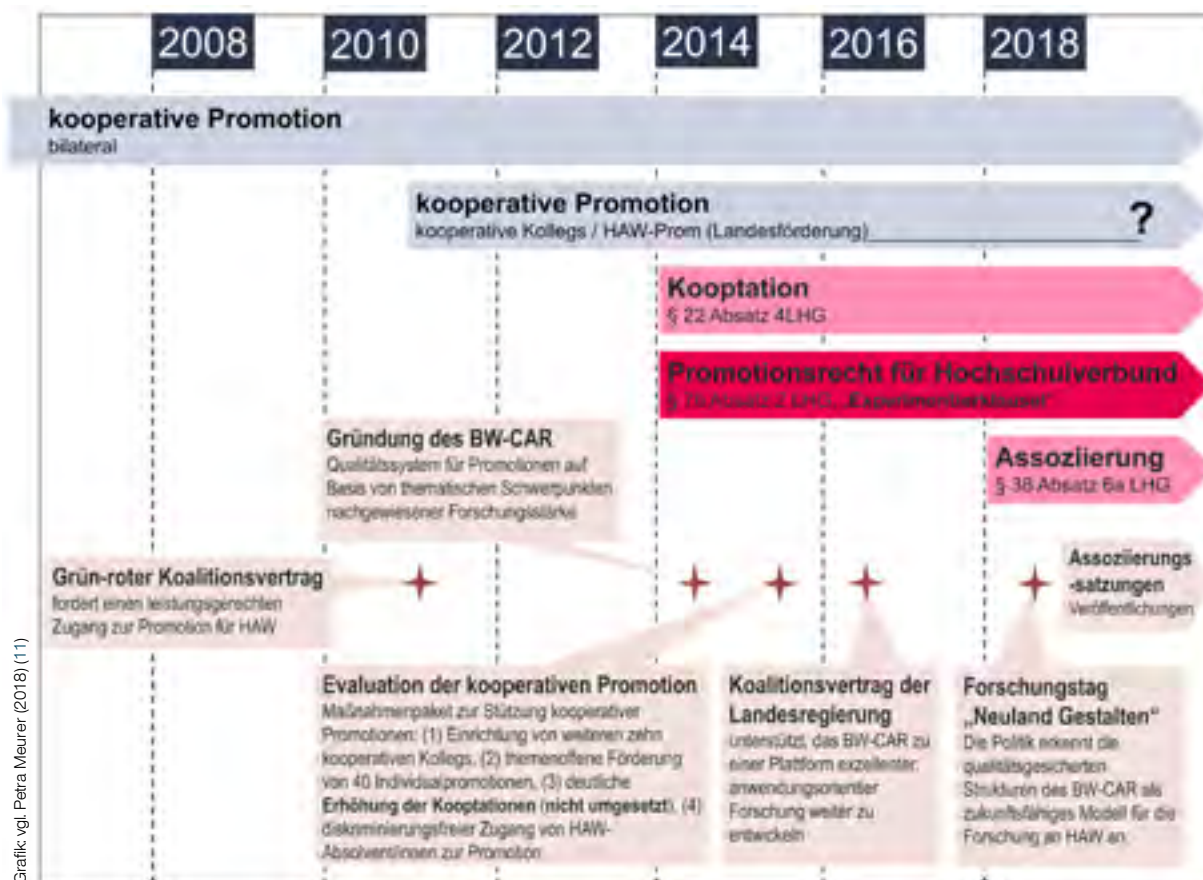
2008
2010
2012
2014
2016
2018

kooperative Promotion
bilateral

kooperative Promotion
kooperative Kollegs / HAW-Prom (Landesförderung)

?

Kooptation
§ 22 Absatz 4LHG

Promotionsrecht für Hochschulverbund
§ 76 Absatz 2 LHG „Experimentierklausel"

Gründung des BW-CAR
Qualitätssystem für Promotionen auf Basis von thematischen Schwerpunkten nachgewiesener Forschungsstärke

Assoziierung
§ 38 Absatz 6a LHG

Grün-roter Koalitionsvertrag
fordert einen leistungsgerechten Zugang zur Promotion für HAW

Assoziierungs-satzungen
Veröffentlichungen

Evaluation der kooperativen Promotion
Maßnahmenpaket zur Stützung kooperativer Promotionen: (1) Einrichtung von weiteren zehn kooperativen Kollegs, (2) themenoffene Förderung von 40 Individualpromotionen, (3) deutliche Erhöhung der Kooptationen (nicht umgesetzt), (4) diskriminierungsfreier Zugang von HAW-Absolvent/innen zur Promotion

Koalitionsvertrag der Landesregierung
unterstützt, das BW-CAR zu einer Plattform exzellenter, anwendungsorientier Forschung weiter zu entwickeln

Forschungstag „Neuland Gestalten"
Die Politik erkennt die qualitätsgesicherten Strukturen des BW-CAR als zukunftsfähiges Modell für die Forschung an HAW an.

Grafik: vgl. Petra Meurer (2018) (11)